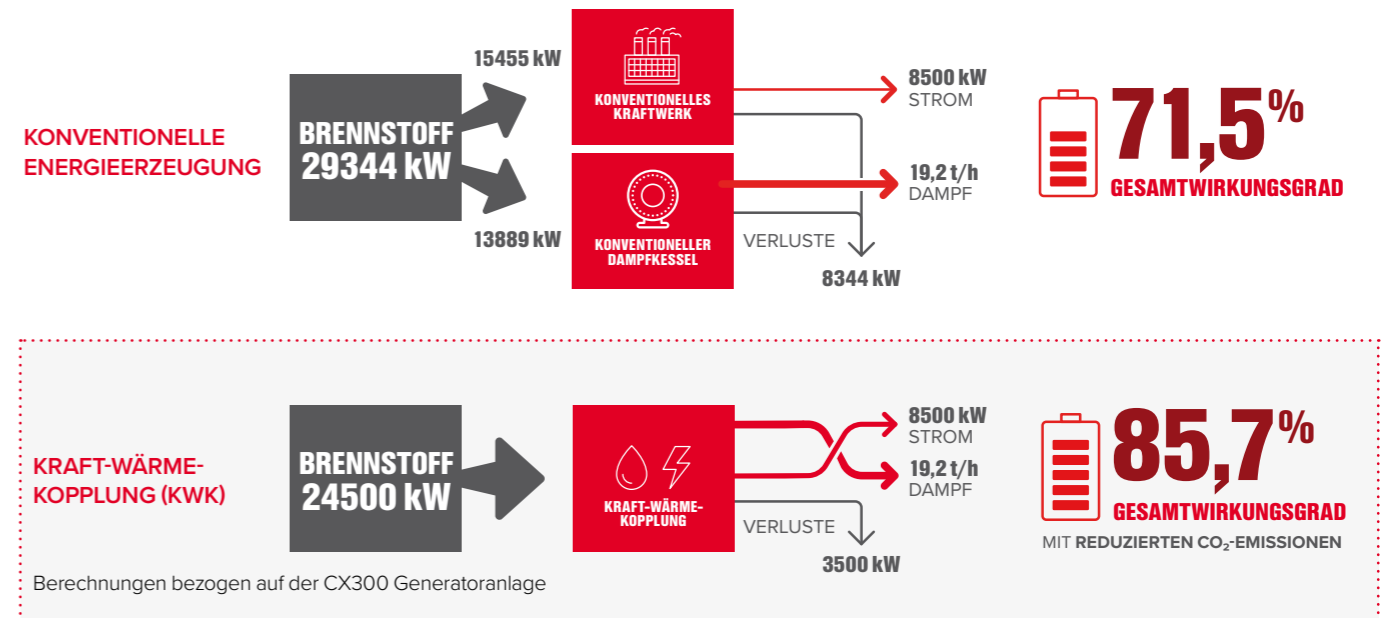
KONVENTIONELLE ENERGIEERZEUGUNG

BRENNSTOFF 29344 kW

15455 kW

13889 kW

KONVENTIONELLES KRAFTWERK

KONVENTIONELLER DAMPFKESSEL

8500 kW STROM

19,2 t/h DAMPF

VERLUSTE

8344 kW

71,5%

GESAMTWIRKUNGSGRAD

KRAFT-WÄRME-KOPPLUNG (KWK)

BRENNSTOFF 24500 kW

KRAFT-WÄRME-KOPPLUNG

8500 kW STROM

19,2 t/h DAMPF

VERLUSTE

3500 kW

85,7%

GESAMTWIRKUNGSGRAD

MIT REDUZIERTEN $CO_2$-EMISSIONEN

Berechnungen bezogen auf der CX300 Generatoranlage